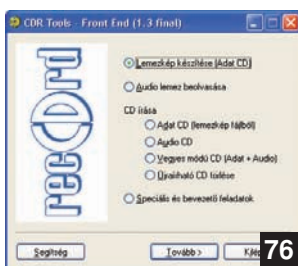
CDR Tools - Front End (1.3 final)

rec©rd

Lemezkép készítése (Adat CD)

Audio lemez beolvasása

CD írása

Adat CD (lemezkép fájlból)

Audio CD

Vegyes módú CD (Adat + Audio)

Újraírható CD törlése

Speciális és bevezető feladatok

Segítség

Tovább >

Kilé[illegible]

76